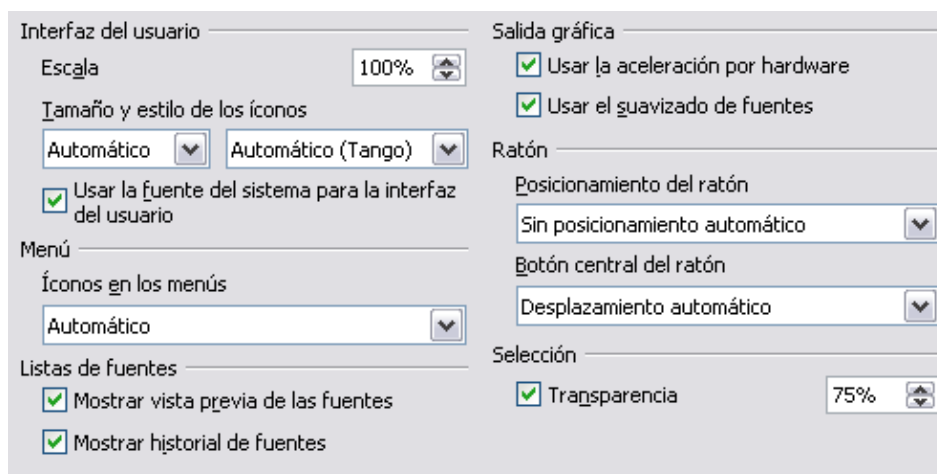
Interfaz del usuario

Escala 100%

Tamaño y estilo de los íconos

Automático

Automático (Tango)

Usar la fuente del sistema para la interfaz del usuario

Menú

Íconos en los menús

Automático

Listas de fuentes

Mostrar vista previa de las fuentes

Mostrar historial de fuentes

Salida gráfica

Usar la aceleración por hardware

Usar el suavizado de fuentes

Ratón

Posicionamiento del ratón

Sin posicionamiento automático

Botón central del ratón

Desplazamiento automático

Selección

Transparencia 75%